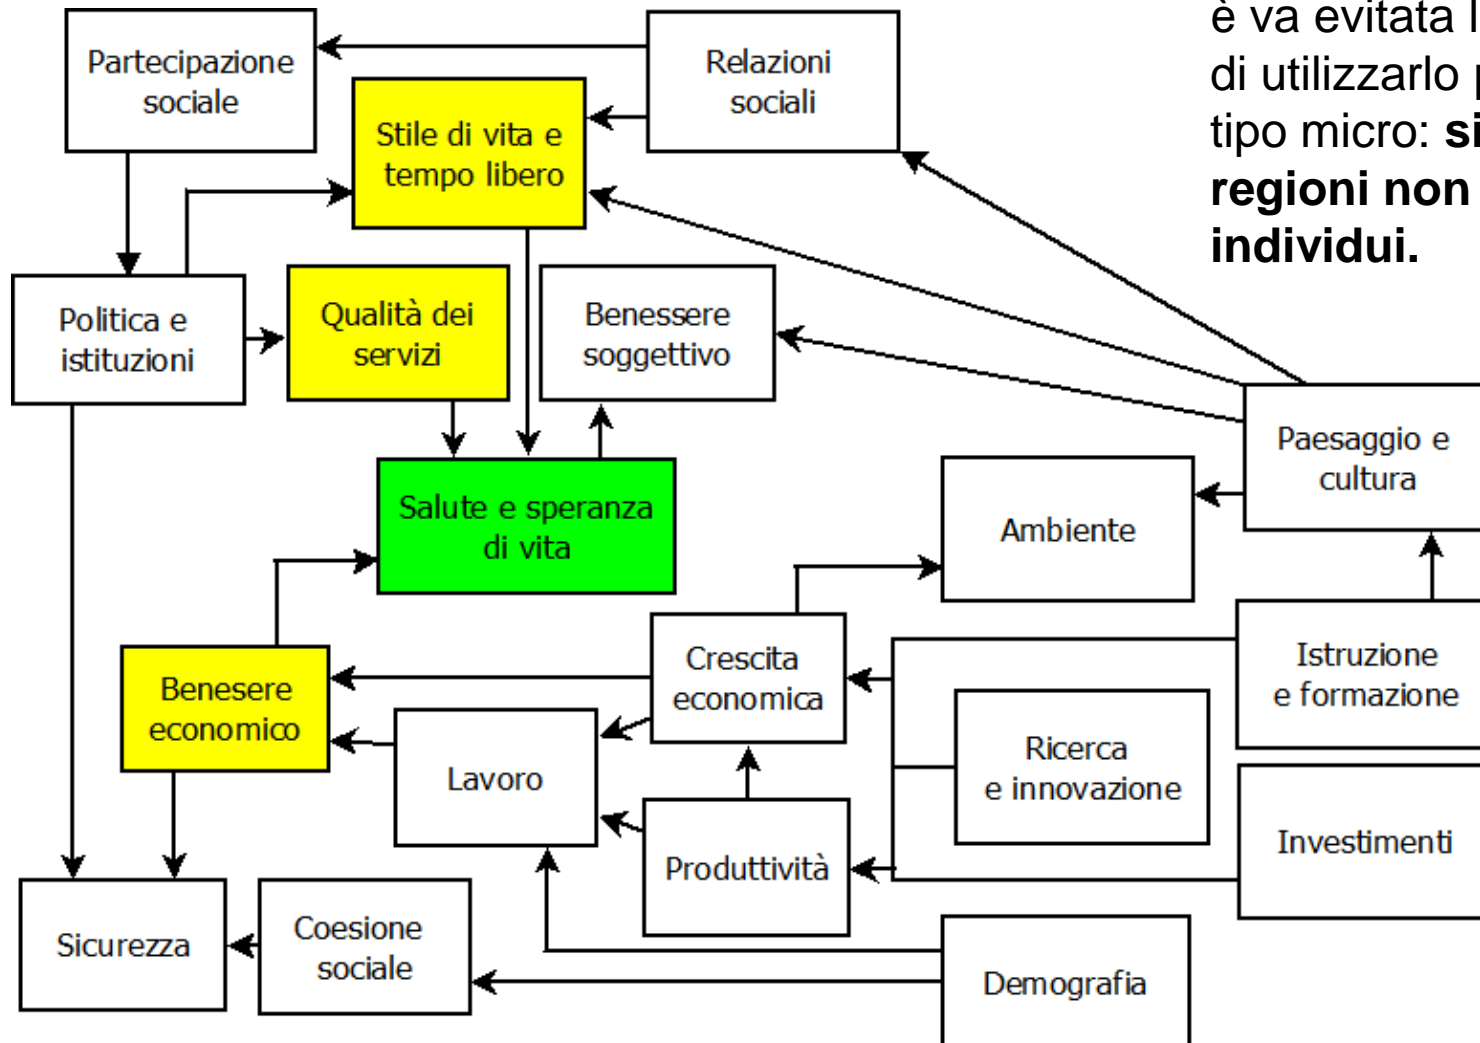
è va evitata l
di utilizzarlo p
tipo micro: **si**
**regioni non**
**individui.**

Partecipazione sociale

Relazioni sociali

Stile di vita e tempo libero

Politica e istituzioni

Qualità dei servizi

Benessere soggettivo

Paesaggio e cultura

Salute e speranza di vita

Ambiente

Crescita economica

Istruzione e formazione

Benesere economico

Lavoro

Ricerca e innovazione

Produttività

Investimenti

Sicurezza

Coesione sociale

Demografia